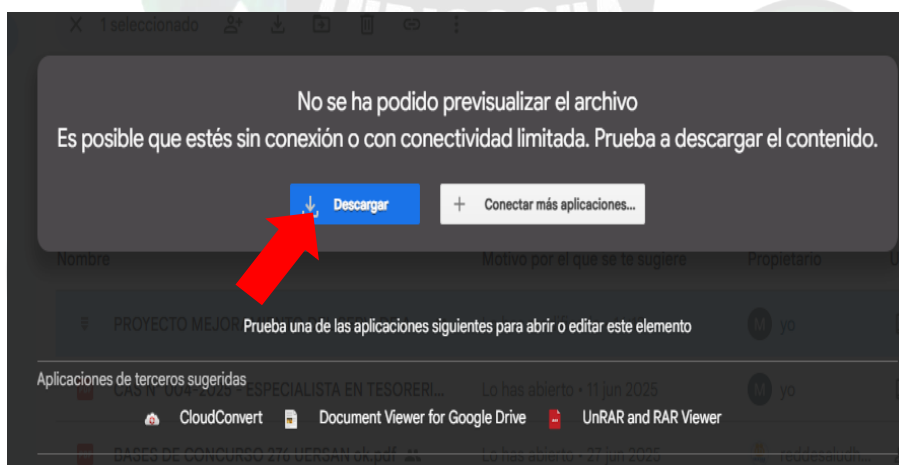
1 seleccionado

No se ha podido previsualizar el archivo
Es posible que estés sin conexión o con conectividad limitada. Prueba a descargar el contenido.

Descargar

Conectar más aplicaciones...

Nombre

Motivo por el que se te sugiera

Propietario

PROYECTO MEJOR

Prueba una de las aplicaciones siguientes para abrir o editar este elemento

yo

Aplicaciones de terceros sugeridas

CAS N° 004-2025 - ESPECIALISTA EN TESORERI...

Lo has abierto • 11 jun 2025

yo

CloudConvert

Document Viewer for Google Drive

UnRAR and RAR Viewer

BASES DE CONCURSO 276 UERSAN ok.pdf

Lo has abierto • 27 jun 2025